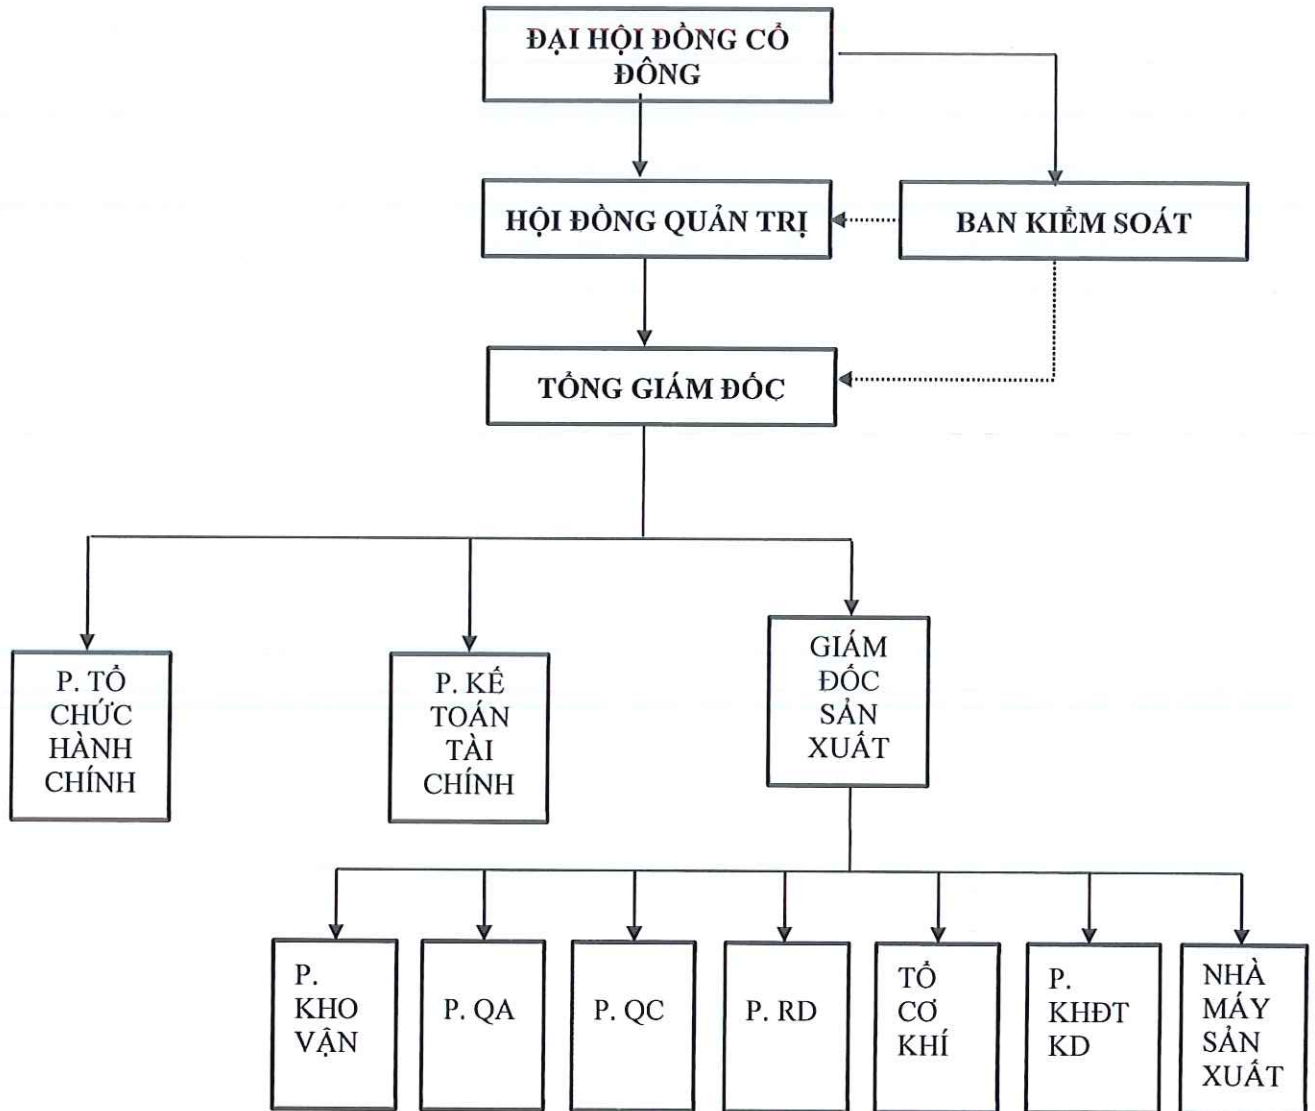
ĐẠI HỘI ĐỒNG CỔ ĐÔNG

HỘI ĐỒNG QUẢN TRỊ

BAN KIỂM SOÁT

TỔNG GIÁM ĐỐC

P. TỔ CHỨC HÀNH CHÍNH

P. KẾ TOÁN TÀI CHÍNH

GIÁM ĐỐC SẢN XUẤT

P. KHO VẬN

P. QA

P. QC

P. RD

TỔ CƠ KHÍ

P. KHĐT KD

NHÀ MÁY SẢN XUẤT